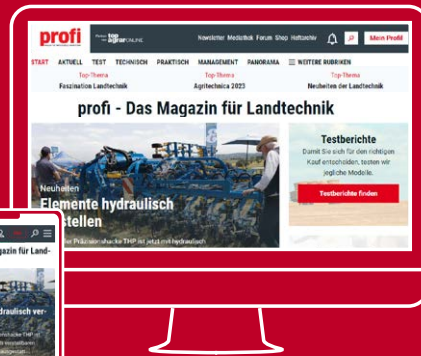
profi

top agrar ONLINE

Newsletter Mediathek Forum Shop Heftarchiv

Mein Profil

START AKTUELL TEST TECHNIK PRAKTISCH MANAGEMENT PANORAMA ☰ WEITERE RUBRIKEN

Top-Thema
Faszination Landtechnik

Top-Thema
Agritechnica 2023

Top-Thema
Neuheiten der Landtechnik

profi - Das Magazin für Landtechnik

Neuheiten
Elemente hydraulisch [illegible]stellen

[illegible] Präzisionshacke THP ist jetzt mit hydraulisch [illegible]

Testberichte
Damit Sie sich für den richtigen Kauf entscheiden, testen wir jegliche Modelle.

Testberichte finden

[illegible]agazin für Land-

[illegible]draulisch ver-

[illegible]